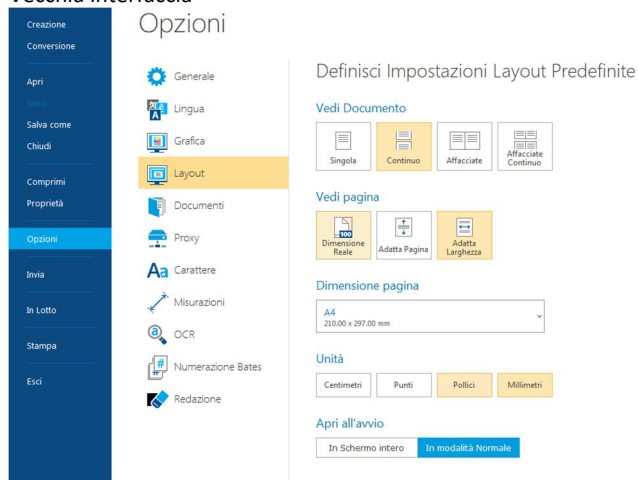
Vecchia interfaccia

Creazione
Conversione
Apri
Salva
Salva come
Chiudi
Comprimi
Proprietà
Opzioni
Invia
In Lotto
Stampa
Esci

Opzioni

Generale
Lingua
Grafica
Layout
Documenti
Proxy
Carattere
Misurazioni
OCR
Numerazione Bates
Redazione

Definisci Impostazioni Layout Predefinite

Vedi Documento
Singola
Continuo
Affacciate
Affacciate Continuo

Vedi pagina
Dimensione Reale
Adatta Pagina
Adatta Larghezza

Dimensione pagina
A4
210.00 x 297.00 mm

Unità
Centimetri
Punti
Pollici
Millimetri

Apri all'avvio
In Schermo intero
In modalità Normale